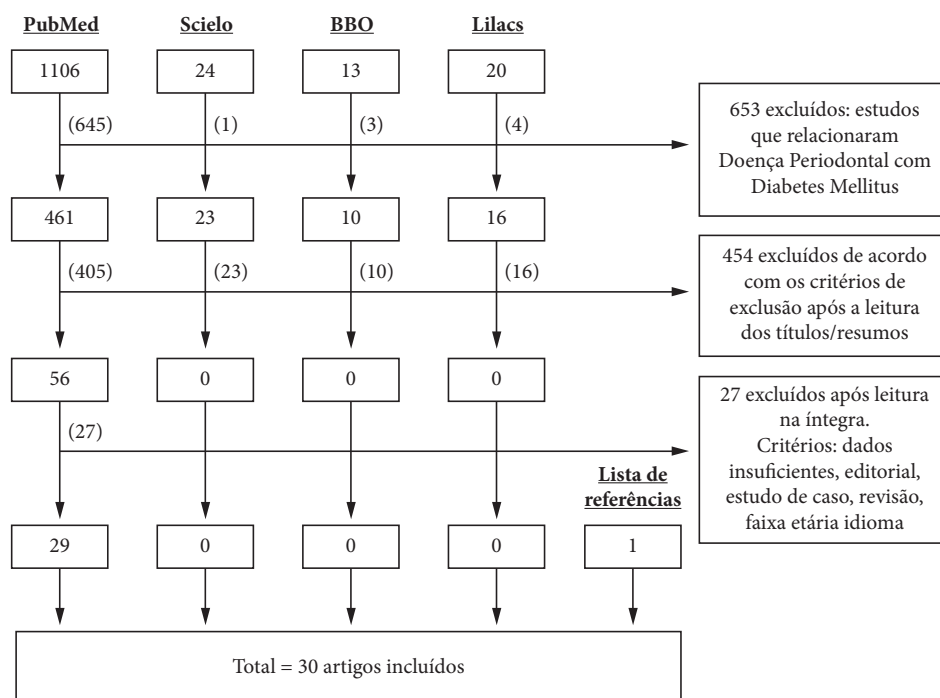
PubMed
Scielo
BBO
Lilacs

1106
24
13
20

(645)
(1)
(3)
(4)

653 excluídos: estudos que relacionaram Doença Periodontal com Diabetes Mellitus

461
23
10
16

(405)
(23)
(10)
(16)

454 excluídos de acordo com os critérios de exclusão após a leitura dos títulos/resumos

56
0
0
0

(27)

27 excluídos após leitura na íntegra. Critérios: dados insuficientes, editorial, estudo de caso, revisão, faixa etária idioma

Lista de referências

29
0
0
0
1

Total = 30 artigos incluídos